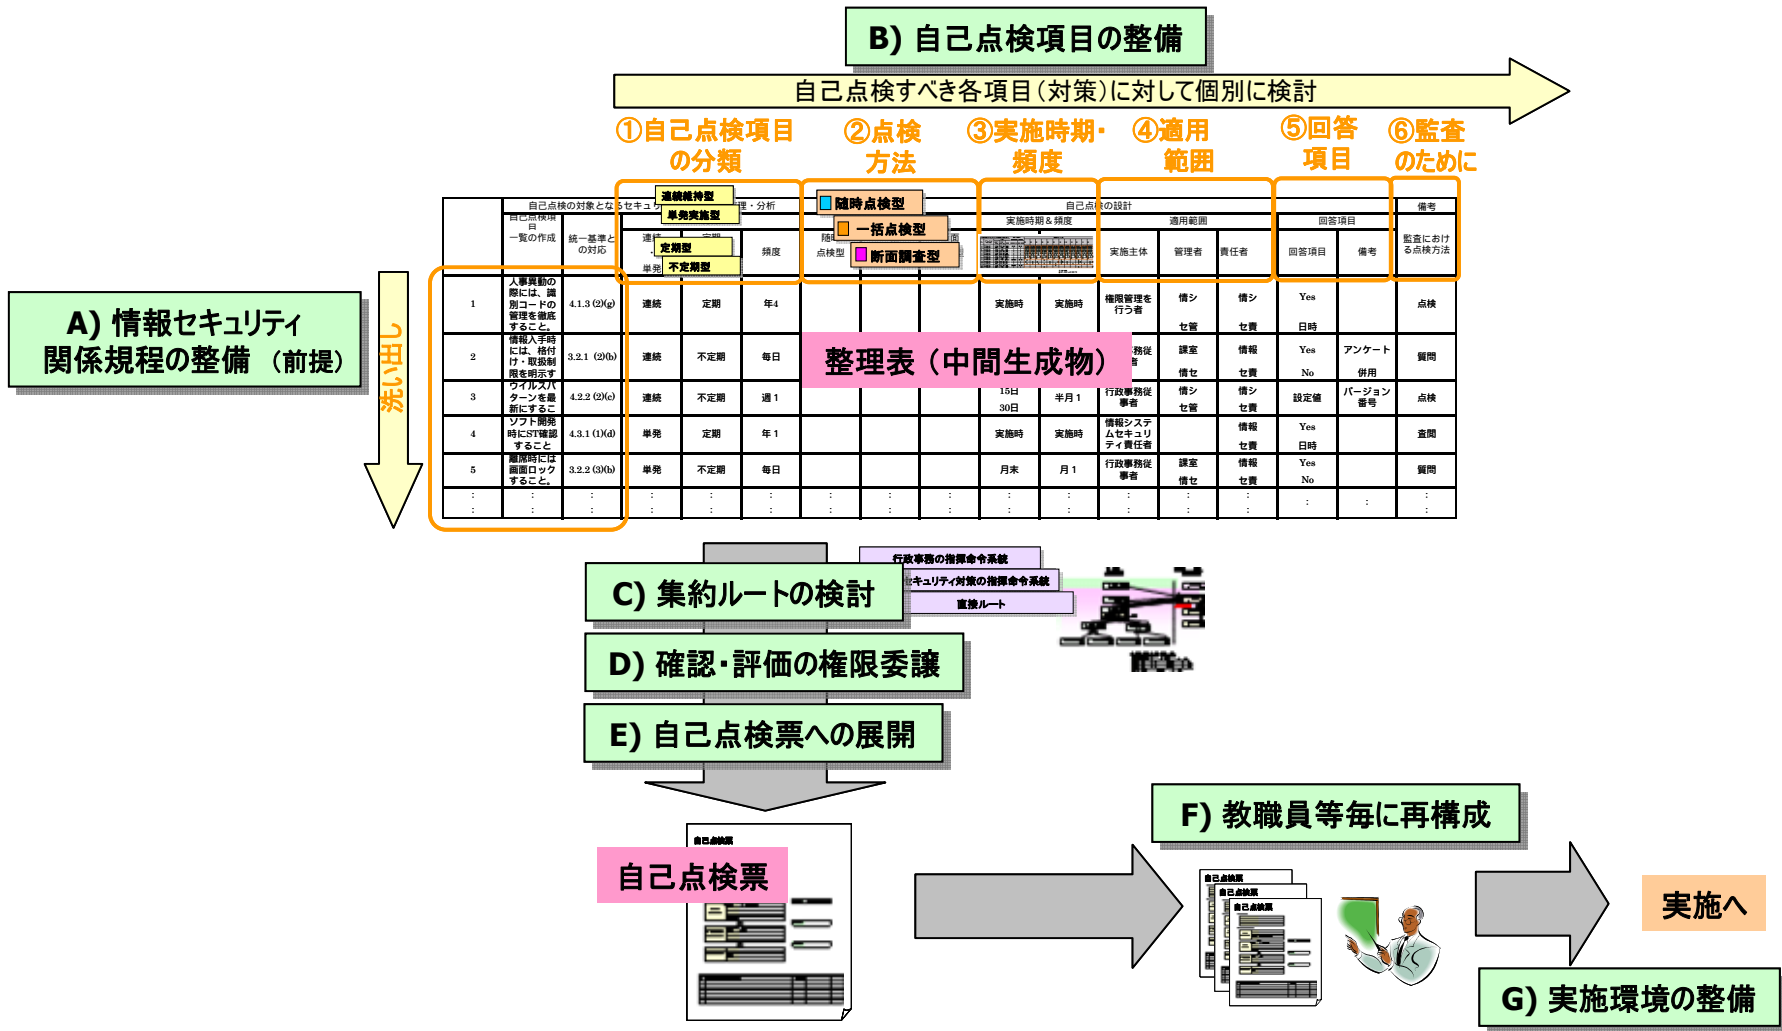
B) 自己点検項目の整備

自己点検すべき各項目（対策）に対して個別に検討

①自己点検項目の分類　②点検方法　③実施時期・頻度　④適用範囲　⑤回答項目　⑥監査のために

A) 情報セキュリティ関係規程の整備 （前提）

洗い出し

連続維持型
単発実施型
定期型
不定期型
随時点検型
一括点検型
断面調査型

自己点検の対象となるセキュリティ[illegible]理・分析
自己点検の設計

| | 自己点検項目一覧の作成 | 統一基準との対応 | 連続・単発 | 定期 | 頻度 | 随時点検型 | | | 実施時期＆頻度 | | 実施主体 | 管理者 | 責任者 | 回答項目 | 備考 | 監査における点検方法 |
|---|---|---|---|---|---|---|---|---|---|---|---|---|---|---|---|---|
| 1 | 人事異動の際には、識別コードの管理を徹底すること。 | 4.1.3 (2)(g) | 連続 | 定期 | 年4 | | | | 実施時 | 実施時 | 権限管理を行う者 | 情シセ管 | 情シセ責 | Yes 日時 | | 点検 |
| 2 | 情報入手時には、格付け・取扱制限を明示す | 3.2.1 (2)(b) | 連続 | 不定期 | 毎日 | | | | | | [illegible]務従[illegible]者 | 課室 情セ | 情報 セ責 | Yes No | アンケート 併用 | 質問 |
| 3 | ウイルスパターンを最新にすること | 4.2.2 (2)(c) | 連続 | 不定期 | 週1 | | | | 15日 30日 | 半月1 | 行政事務従事者 | 情シセ管 | 情シセ責 | 設定値 | バージョン番号 | 点検 |
| 4 | ソフト開発時にST確認すること | 4.3.1 (1)(d) | 単発 | 定期 | 年1 | | | | 実施時 | 実施時 | 情報システムセキュリティ責任者 | | 情報 セ責 | Yes 日時 | | 査閲 |
| 5 | 離席時には画面ロックすること。 | 3.2.2 (3)(b) | 単発 | 不定期 | 毎日 | | | | 月末 | 月1 | 行政事務従事者 | 課室 情セ | 情報 セ責 | Yes No | | 質問 |
| : | : | : | : | : | : | : | : | : | : | : | : | : | : | : | : | : |

整理表（中間生成物）

行政事務の指揮命令系統
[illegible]セキュリティ対策の指揮命令系統
直接ルート

C) 集約ルートの検討
D) 確認・評価の権限委譲
E) 自己点検票への展開

自己点検票
自己点検票

F) 教職員等毎に再構成

自己点検票
自己点検票
自己点検票

実施へ

G) 実施環境の整備